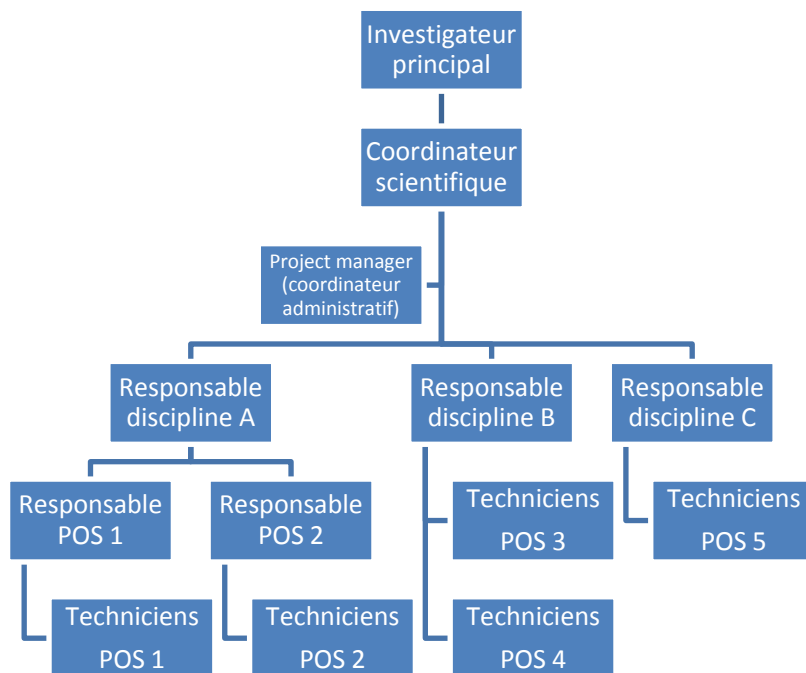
Investigateur principal

Coordinateur scientifique

Project manager (coordinateur administratif)

Responsable discipline A

Responsable discipline B

Responsable discipline C

Responsable POS 1

Responsable POS 2

Techniciens POS 3

Techniciens POS 5

Techniciens POS 1

Techniciens POS 2

Techniciens POS 4